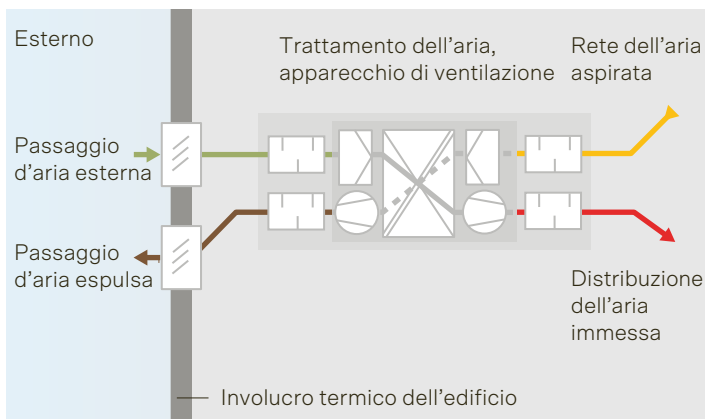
Esterno

Trattamento dell’aria, apparecchio di ventilazione

Rete dell’aria aspirata

Passaggio d’aria esterna

Passaggio d’aria espulsa

Distribuzione dell’aria immessa

Involucro termico dell’edificio